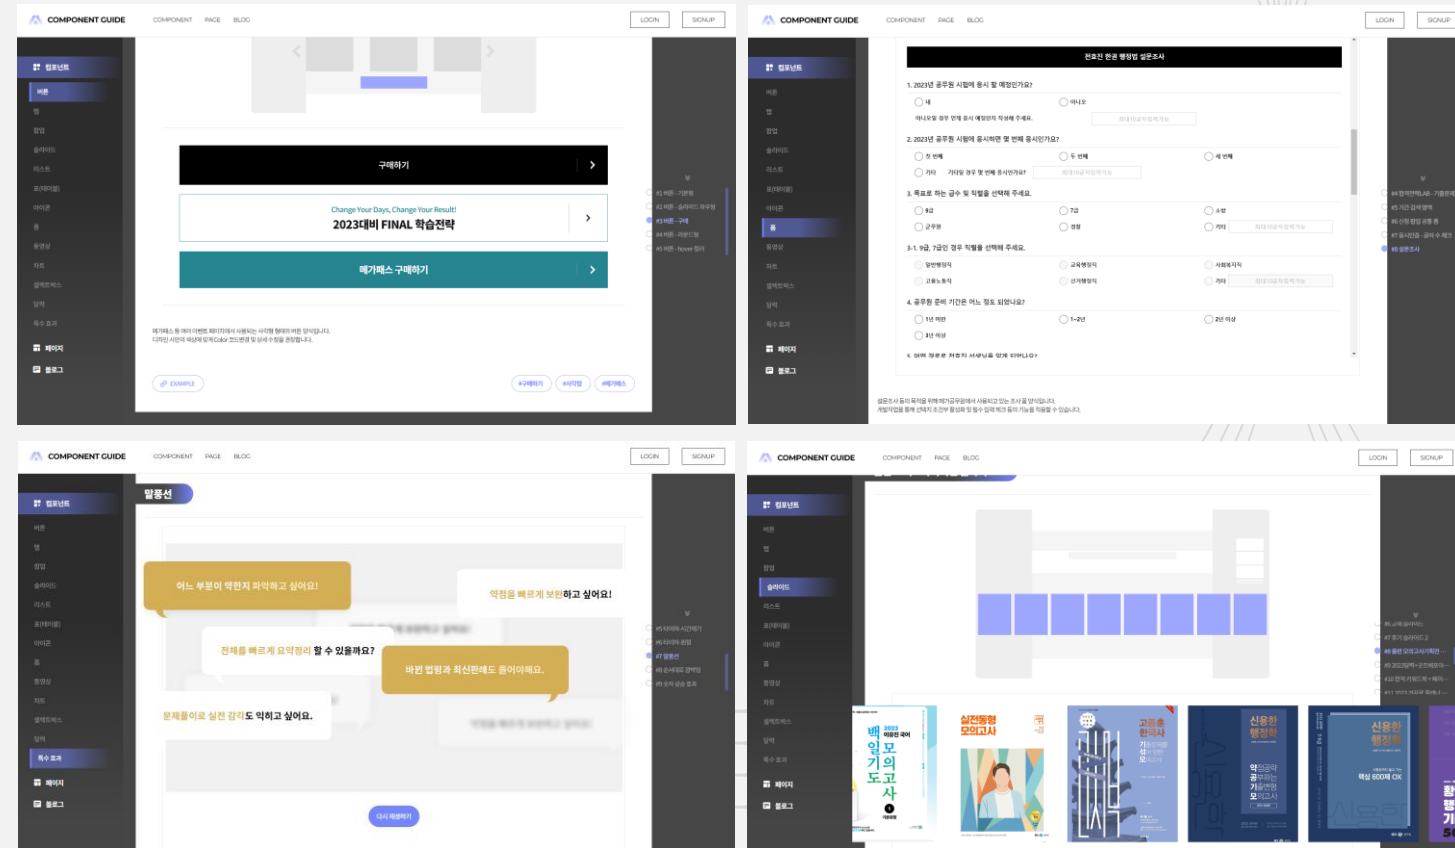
COMPONENT GUIDE
COMPONENT PAGE BLOG
LOGIN SIGNUP

컴포넌트
버튼
탭
팝업
슬라이드
리스트
표(테이블)
아이콘
폼
동영상
차트
말벡트박스
달력
특수 효과
페이지
블로그

구매하기
Change Your Days, Change Your Result!
2023대비 FINAL 학습전략
메가패스 구매하기

메가패스 등 여러 이벤트 페이지에서 사용되는 사각형 형태의 버튼 양식입니다.
디자인 시안에 따라 맞게 Color 코드변경 및 상세 수정을 권장합니다.

EXAMPLE
#구매하기 #사각형 #메가패스

#1 버튼 - 기본형
#2 버튼 - 슬라이드 외부형
#3 버튼 - 구매
#4 버튼 - 라운드형
#5 버튼 - hover 컬러

COMPONENT GUIDE
COMPONENT PAGE BLOG
LOGIN SIGNUP

전효진 완전 행정법 설문조사
1. 2023년 공무원 시험에 응시 할 예정인가요?
네
아니오
2. 2023년 공무원 시험에 응시하면 몇 번째 응시인가요?
첫 번째
두 번째
세 번째
기타
3. 목표로 하는 급수 및 직렬을 선택해 주세요.
9급
7급
소방
군무원
경찰
기타
3-1. 9급, 7급인 경우 직렬을 선택해 주세요.
일반행정직
교육행정직
사회복지직
고용노동직
선거행정직
기타
4. 공무원 준비 기간은 어느 정도 되었나요?
1년 미만
1~2년
2년 이상
3년 이상

설문조사 등의 목적을 위해 메가공무원에서 사용되고 있는 조사폼 양식입니다.

#5 설문조사

COMPONENT GUIDE
COMPONENT PAGE BLOG
LOGIN SIGNUP

말풍선
어느 부분이 약한지 파악하고 싶어요!
약점을 빠르게 보완하고 싶어요!
전체를 빠르게 요약정리 할 수 있을까요?
바뀐 법령과 최신판례도 들어야해요.
문제풀이로 실전 감각도 익히고 싶어요.
다시 재생하기

#7 말풍선

COMPONENT GUIDE
COMPONENT PAGE BLOG
LOGIN SIGNUP

백일기도 모의고사
실전동형 모의고사
고종훈 한국사
신용한 행정학
신용한 행정학
핵심 600제 OX